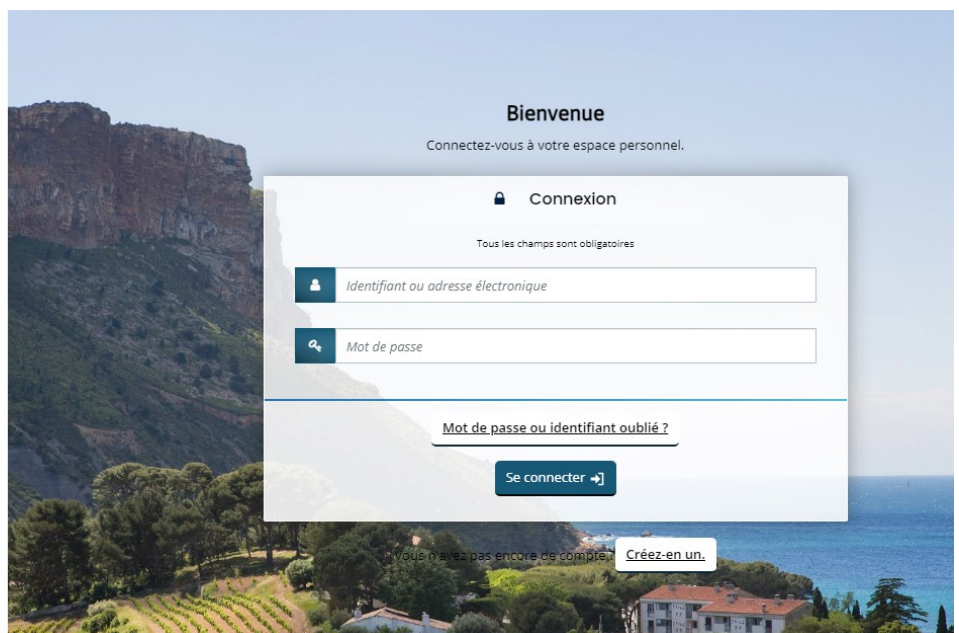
Bienvenue

Connectez-vous à votre espace personnel.

Connexion

Tous les champs sont obligatoires

Identifiant ou adresse électronique

Mot de passe

Mot de passe ou identifiant oublié ?

Se connecter

Vous n'avez pas encore de compte ? Créez-en un.